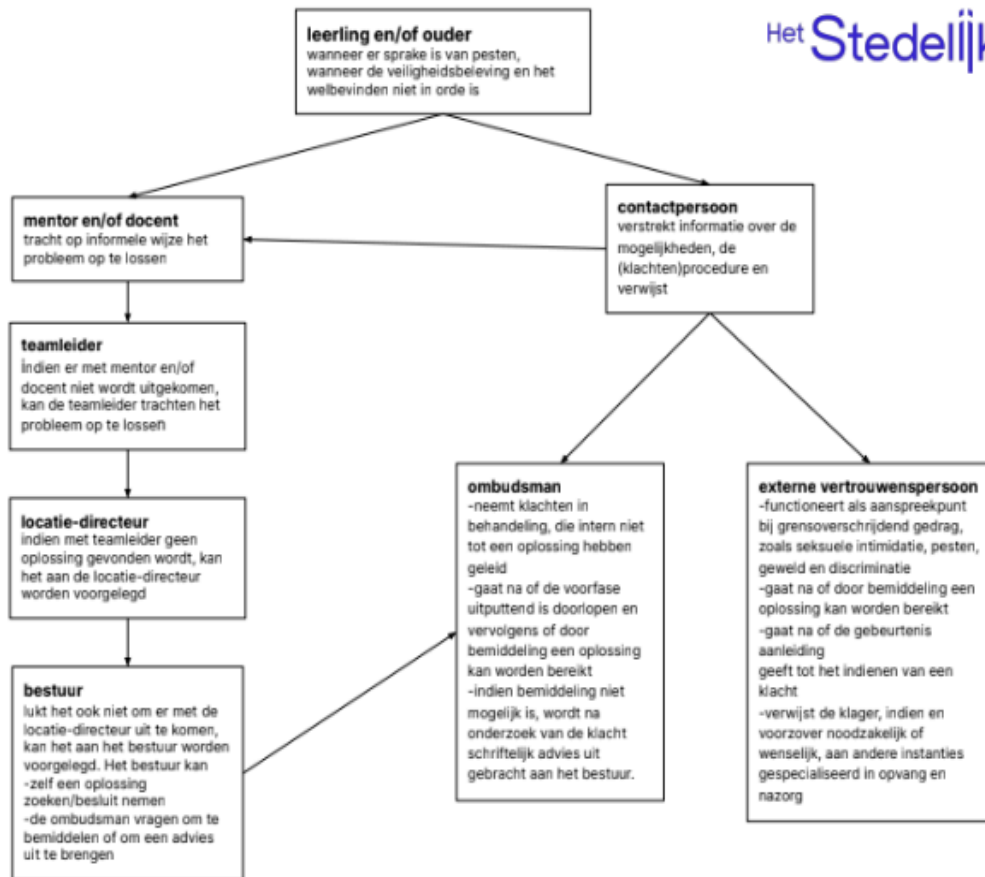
Het Stedelijk

**leerling en/of ouder**
wanneer er sprake is van pesten, wanneer de veiligheidsbeleving en het welbevinden niet in orde is

**mentor en/of docent**
tracht op informele wijze het probleem op te lossen

**contactpersoon**
verstrekt informatie over de mogelijkheden, de (klachten)procedure en verwijst

**teamleider**
Indien er met mentor en/of docent niet wordt uitgekomen, kan de teamleider trachten het probleem op te lossen

**locatie-directeur**
indien met teamleider geen oplossing gevonden wordt, kan het aan de locatie-directeur worden voorgelegd

**bestuur**
lukt het ook niet om er met de locatie-directeur uit te komen, kan het aan het bestuur worden voorgelegd. Het bestuur kan
-zelf een oplossing zoeken/besluit nemen
-de ombudsman vragen om te bemiddelen of om een advies uit te brengen

**ombudsman**
-neemt klachten in behandeling, die intern niet tot een oplossing hebben geleid
-gaat na of de voorfase uitputtend is doorlopen en vervolgens of door bemiddeling een oplossing kan worden bereikt
-indien bemiddeling niet mogelijk is, wordt na onderzoek van de klacht schriftelijk advies uit gebracht aan het bestuur.

**externe vertrouwenspersoon**
-functioneert als aanspreekpunt bij grensoverschrijdend gedrag, zoals seksuele intimidatie, pesten, geweld en discriminatie
-gaat na of door bemiddeling een oplossing kan worden bereikt
-gaat na of de gebeurtenis aanleiding
geeft tot het indienen van een klacht
-verwijst de klager, indien en voorzover noodzakelijk of wenselijk, aan andere instanties gespecialiseerd in opvang en nazorg